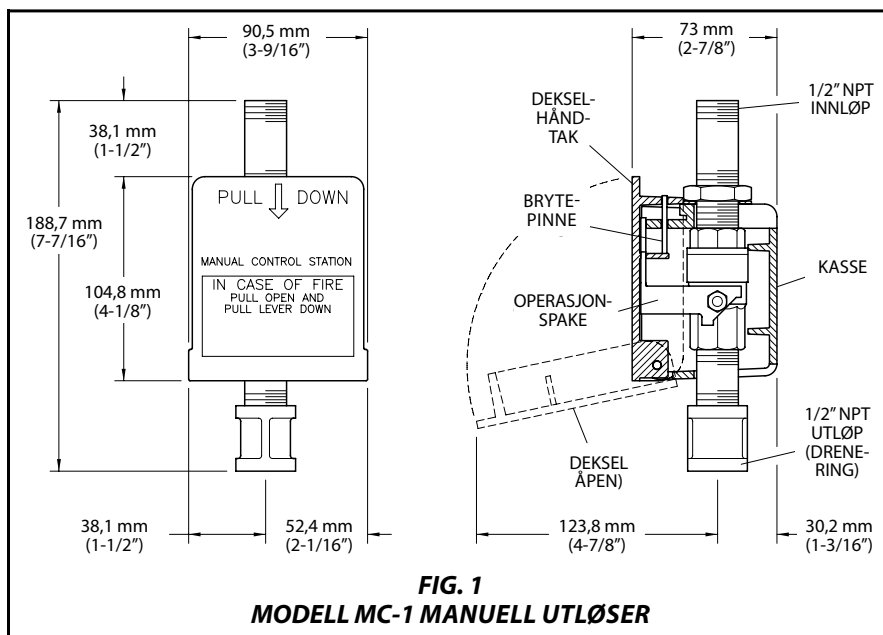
90,5 mm
(3-9/16")

38,1 mm
(1-1/2")

188,7 mm
(7-7/16")

104,8 mm
(4-1/8")

PULL DOWN

MANUAL CONTROL STATION

IN CASE OF FIRE
PULL OPEN AND
PULL LEVER DOWN

38,1 mm
(1-1/2")

52,4 mm
(2-1/16")

73 mm
(2-7/8")

DEKSELHÅNDTAK

1/2" NPT
INNLØP

BRYTEPINNE

KASSE

OPERASJONSPAKE

1/2" NPT
UTLØP
(DRENERING)

DEKSEL
ÅPEN)

123,8 mm
(4-7/8")

30,2 mm
(1-3/16")

FIG. 1
MODELL MC-1 MANUELL UTLØSER